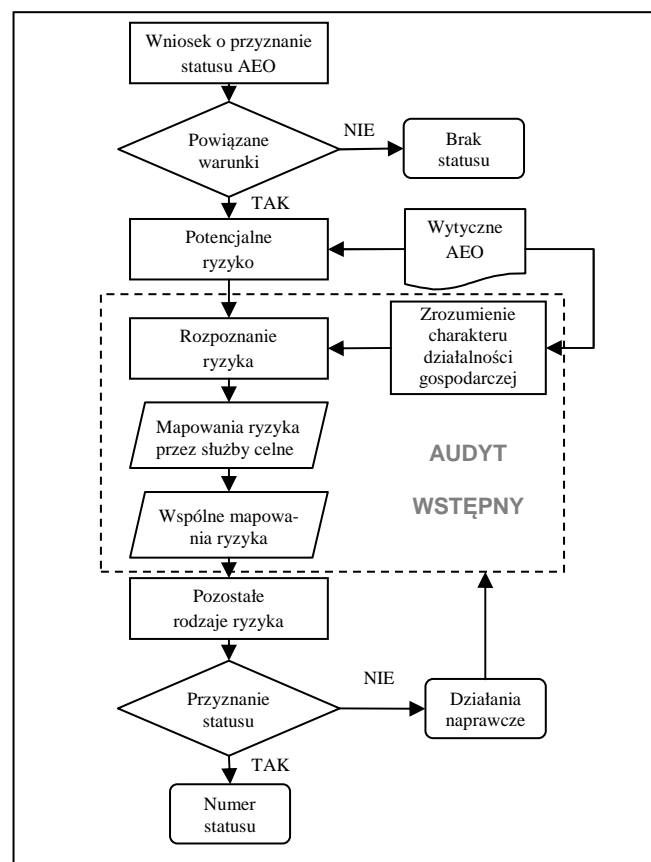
Wniosek o przyznanie statusu AEO

Powiązane warunki

NIE

Brak statusu

TAK

Potencjalne ryzyko

Wytyczne AEO

Rozpoznanie ryzyka

Zrozumienie charakteru działalności gospodarczej

Mapowania ryzyka przez służby celne

AUDYT

WSTĘPNY

Wspólne mapowania ryzyka

Pozostałe rodzaje ryzyka

Przyznanie statusu

NIE

Działania naprawcze

TAK

Numer statusu